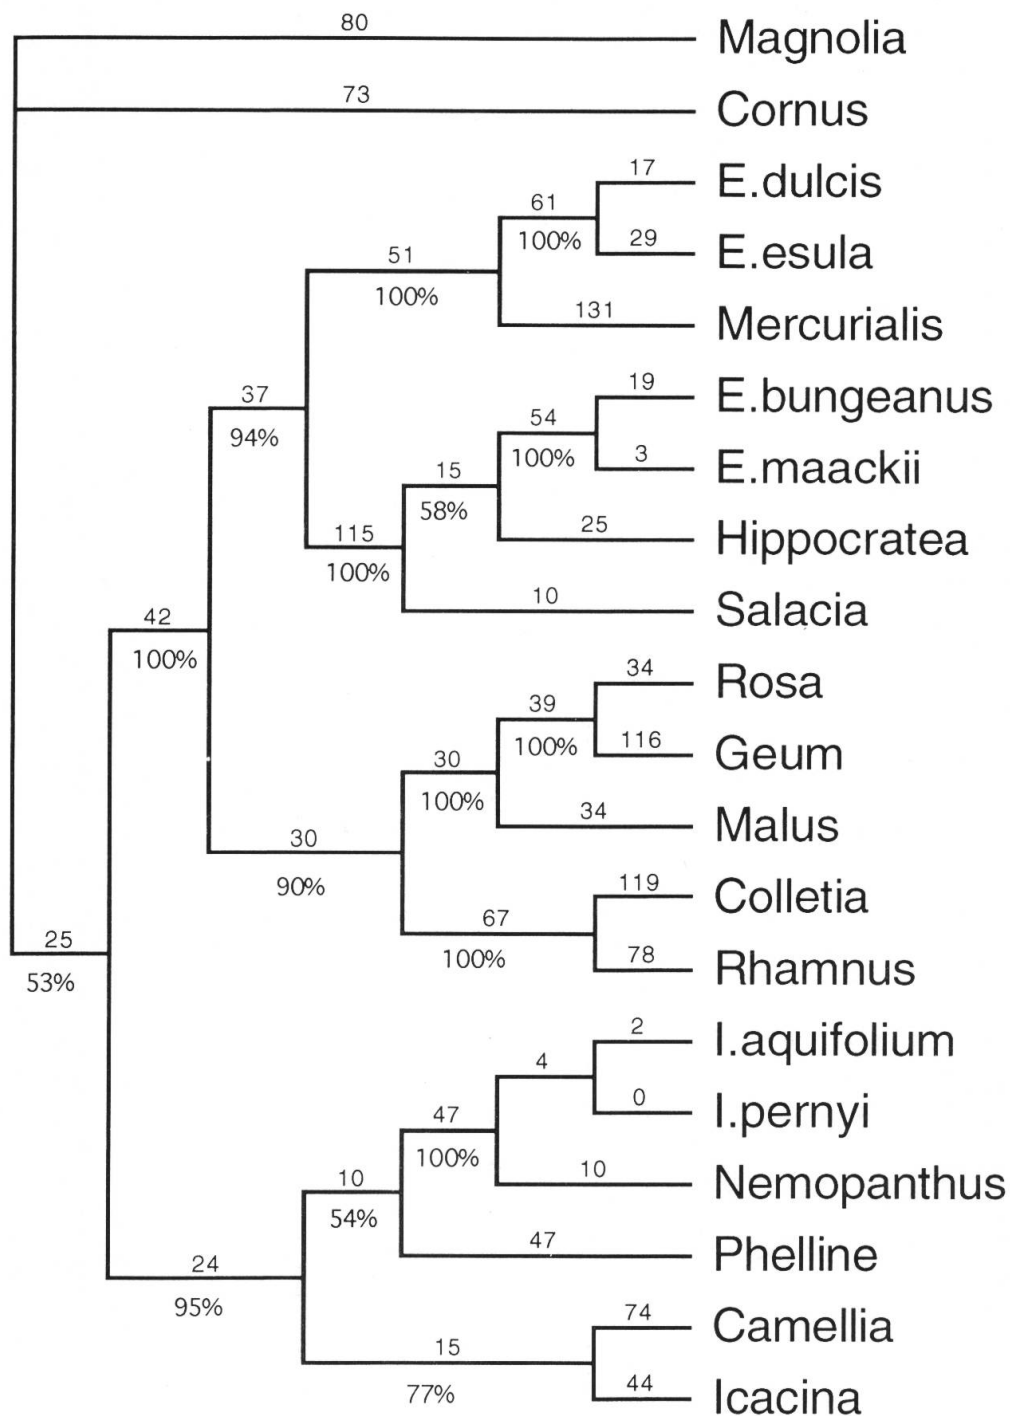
80
Magnolia
73
Cornus
17
E.dulcis
61
100%
29
E.esula
51
100%
131
Mercurialis
19
E.bungeanus
37
94%
54
100%
3
E.maackii
15
58%
25
Hippocratea
115
100%
10
Salacia
42
100%
34
Rosa
39
100%
116
Geum
30
100%
34
Malus
30
90%
119
Colletia
67
100%
78
Rhamnus
25
53%
2
I.aquifolium
4
0
I.pernyi
47
100%
10
Nemopanthus
10
54%
47
Phelline
24
95%
74
Camellia
15
77%
44
Icacina